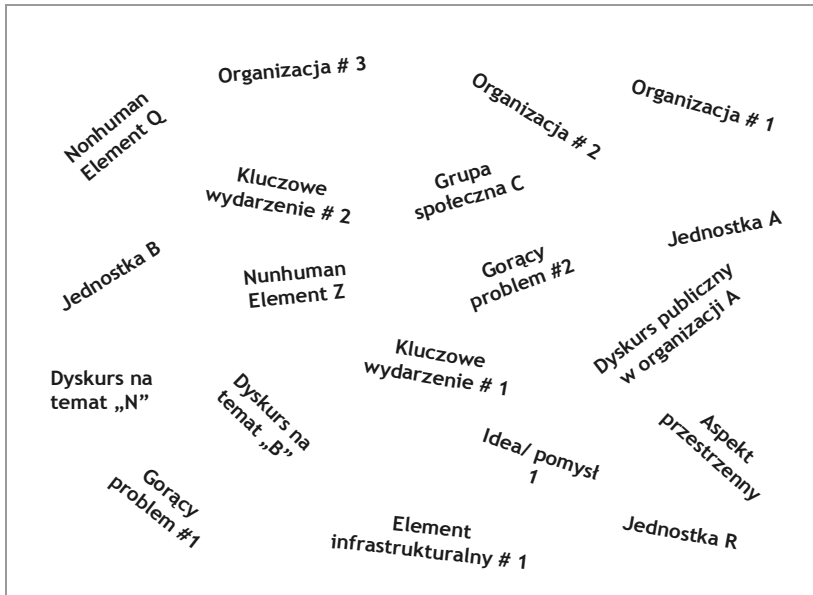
Organizacja # 3

Organizacja # 2

Organizacja # 1

Nonhuman Element Q

Kluczowe wydarzenie # 2

Grupa społeczna C

Jednostka A

Jednostka B

Nunhuman Element Z

Gorący problem #2

Dyskurs publiczny w organizacji A

Kluczowe wydarzenie # 1

Dyskurs na temat „N"

Dyskurs na temat „B"

Idea/ pomysł 1

Aspekt przestrzenny

Gorący problem #1

Element infrastrukturalny # 1

Jednostka R